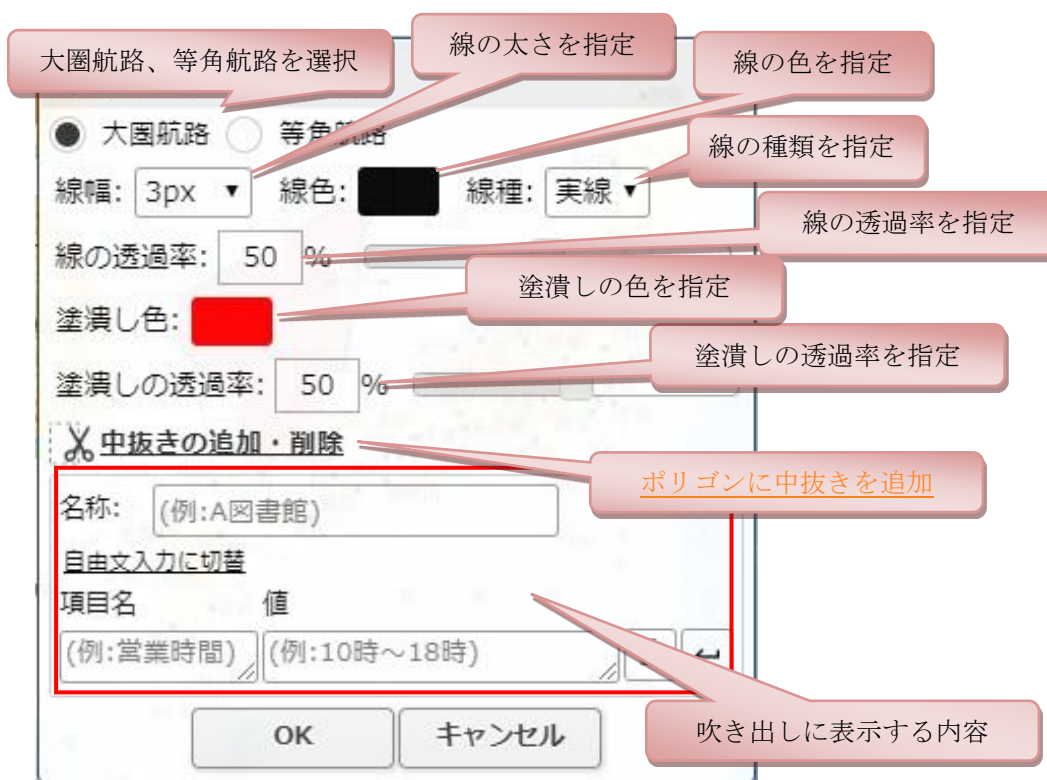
大圏航路、等角航路を選択

線の太さを指定

線の色を指定

線の種類を指定

大圏航路 等角航路

線幅: 3px ▾ 線色: 線種: 実線 ▾

線の透過率を指定

線の透過率: 50 %

塗潰しの色を指定

塗潰し色:

塗潰しの透過率を指定

塗潰しの透過率: 50 %

中抜きの追加・削除

ポリゴンに中抜きを追加

名称: (例:A図書館)

自由文入力に切替

項目名 値

(例:営業時間) (例:10時～18時)

吹き出しに表示する内容

OK キャンセル